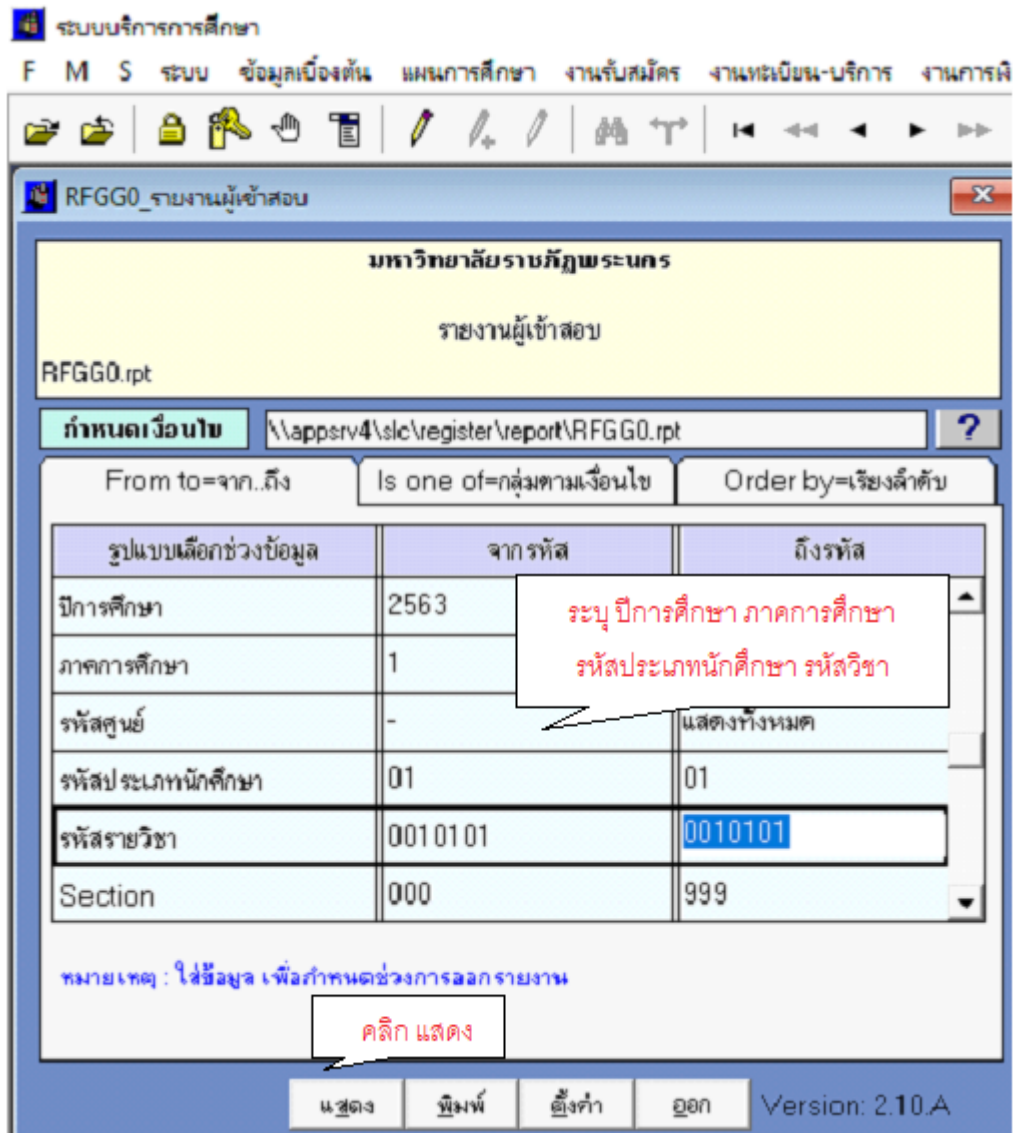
ระบบบริการการศึกษา

F M S ระบบ ข้อมูลเบื้องต้น แผนการศึกษา งานรับสมัคร งานทะเบียน-บริการ งานการผ

RFGG0_รายงานผู้เข้าสอบ

มหาวิทยาลัยราชภัฏพระนคร

รายงานผู้เข้าสอบ

RFGG0.rpt

กำหนดเงื่อนไข \\appsrv4\slc\register\report\RFGG0.rpt ?

From to=จาก..ถึง | Is one of=กลุ่มตามเงื่อนไข | Order by=เรียงลำดับ

| รูปแบบเลือกช่วงข้อมูล | จากรหัส | ถึงรหัส |
|---|---|---|
| ปีการศึกษา | 2563 | |
| ภาคการศึกษา | 1 | |
| รหัสศูนย์ | - | แสดงทั้งหมด |
| รหัสประเภทนักศึกษา | 01 | 01 |
| รหัสรายวิชา | 0010101 | 0010101 |
| Section | 000 | 999 |

ระบุ ปีการศึกษา ภาคการศึกษา รหัสประเภทนักศึกษา รหัสวิชา

หมายเหตุ : ใส่ข้อมูล เพื่อกำหนดช่วงการออกรายงาน

คลิก แสดง

แสดง พิมพ์ ตั้งค่า ออก Version: 2.10.A